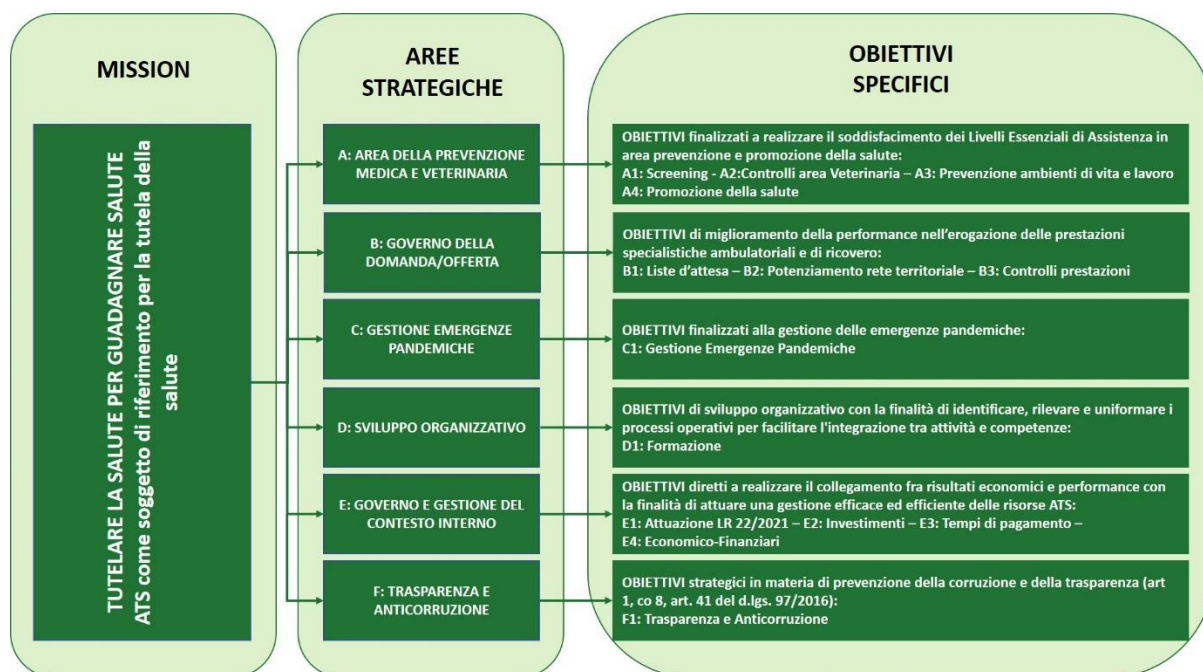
MISSION

TUTELARE LA SALUTE PER GUADAGNARE SALUTE
ATS come soggetto di riferimento per la tutela della salute

AREE STRATEGICHE

A: AREA DELLA PREVENZIONE MEDICA E VETERINARIA

B: GOVERNO DELLA DOMANDA/OFFERTA

C: GESTIONE EMERGENZE PANDEMICHE

D: SVILUPPO ORGANIZZATIVO

E: GOVERNO E GESTIONE DEL CONTESTO INTERNO

F: TRASPARENZA E ANTICORRUZIONE

OBIETTIVI SPECIFICI

OBIETTIVI finalizzati a realizzare il soddisfacimento dei Livelli Essenziali di Assistenza in area prevenzione e promozione della salute:
A1: Screening - A2:Controlli area Veterinaria – A3: Prevenzione ambienti di vita e lavoro
A4: Promozione della salute

OBIETTIVI di miglioramento della performance nell'erogazione delle prestazioni specialistiche ambulatoriali e di ricovero:
B1: Liste d'attesa – B2: Potenziamento rete territoriale – B3: Controlli prestazioni

OBIETTIVI finalizzati alla gestione delle emergenze pandemiche:
C1: Gestione Emergenze Pandemiche

OBIETTIVI di sviluppo organizzativo con la finalità di identificare, rilevare e uniformare i processi operativi per facilitare l'integrazione tra attività e competenze:
D1: Formazione

OBIETTIVI diretti a realizzare il collegamento fra risultati economici e performance con la finalità di attuare una gestione efficace ed efficiente delle risorse ATS:
E1: Attuazione LR 22/2021 – E2: Investimenti – E3: Tempi di pagamento –
E4: Economico-Finanziari

OBIETTIVI strategici in materia di prevenzione della corruzione e della trasparenza (art 1, co 8, art. 41 del d.lgs. 97/2016):
F1: Trasparenza e Anticorruzione